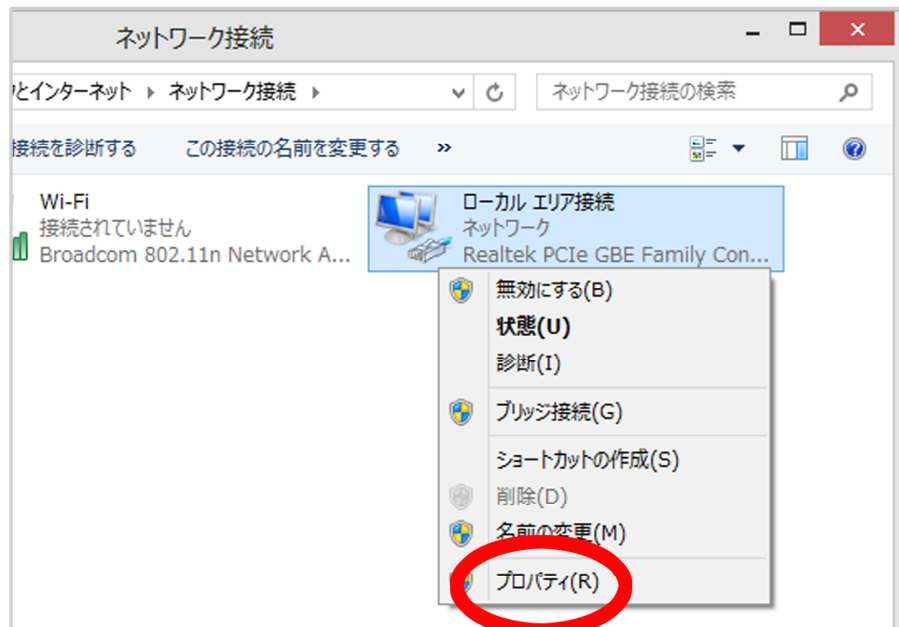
ネットワーク接続

ワとインターネット ▸ ネットワーク接続 ▸

ネットワーク接続の検索

接続を診断する　この接続の名前を変更する　»

Wi-Fi
接続されていません
Broadcom 802.11n Network A...

ローカル エリア接続
ネットワーク
Realtek PCIe GBE Family Con...

無効にする(B)
状態(U)
診断(I)
ブリッジ接続(G)
ショートカットの作成(S)
削除(D)
名前の変更(M)
プロパティ(R)